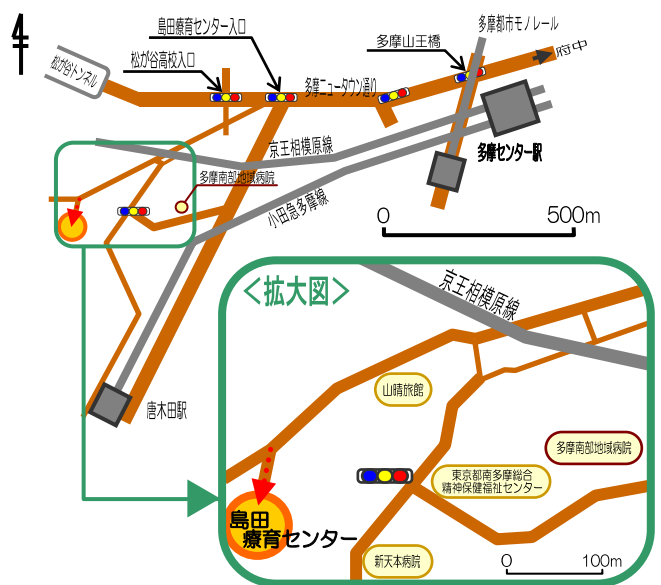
北
松が谷トンネル
松が谷高校入口
島田療育センター入口
多摩ニュータウン通り
多摩山王橋
多摩都市モノレール
府中
京王相模原線
多摩センター駅
多摩南部地域病院
小田急多摩線
0
500m
唐木田駅
<拡大図>
京王相模原線
山晴旅館
多摩南部地域病院
東京都南多摩総合精神保健福祉センター
島田療育センター
新天本病院
0
100m